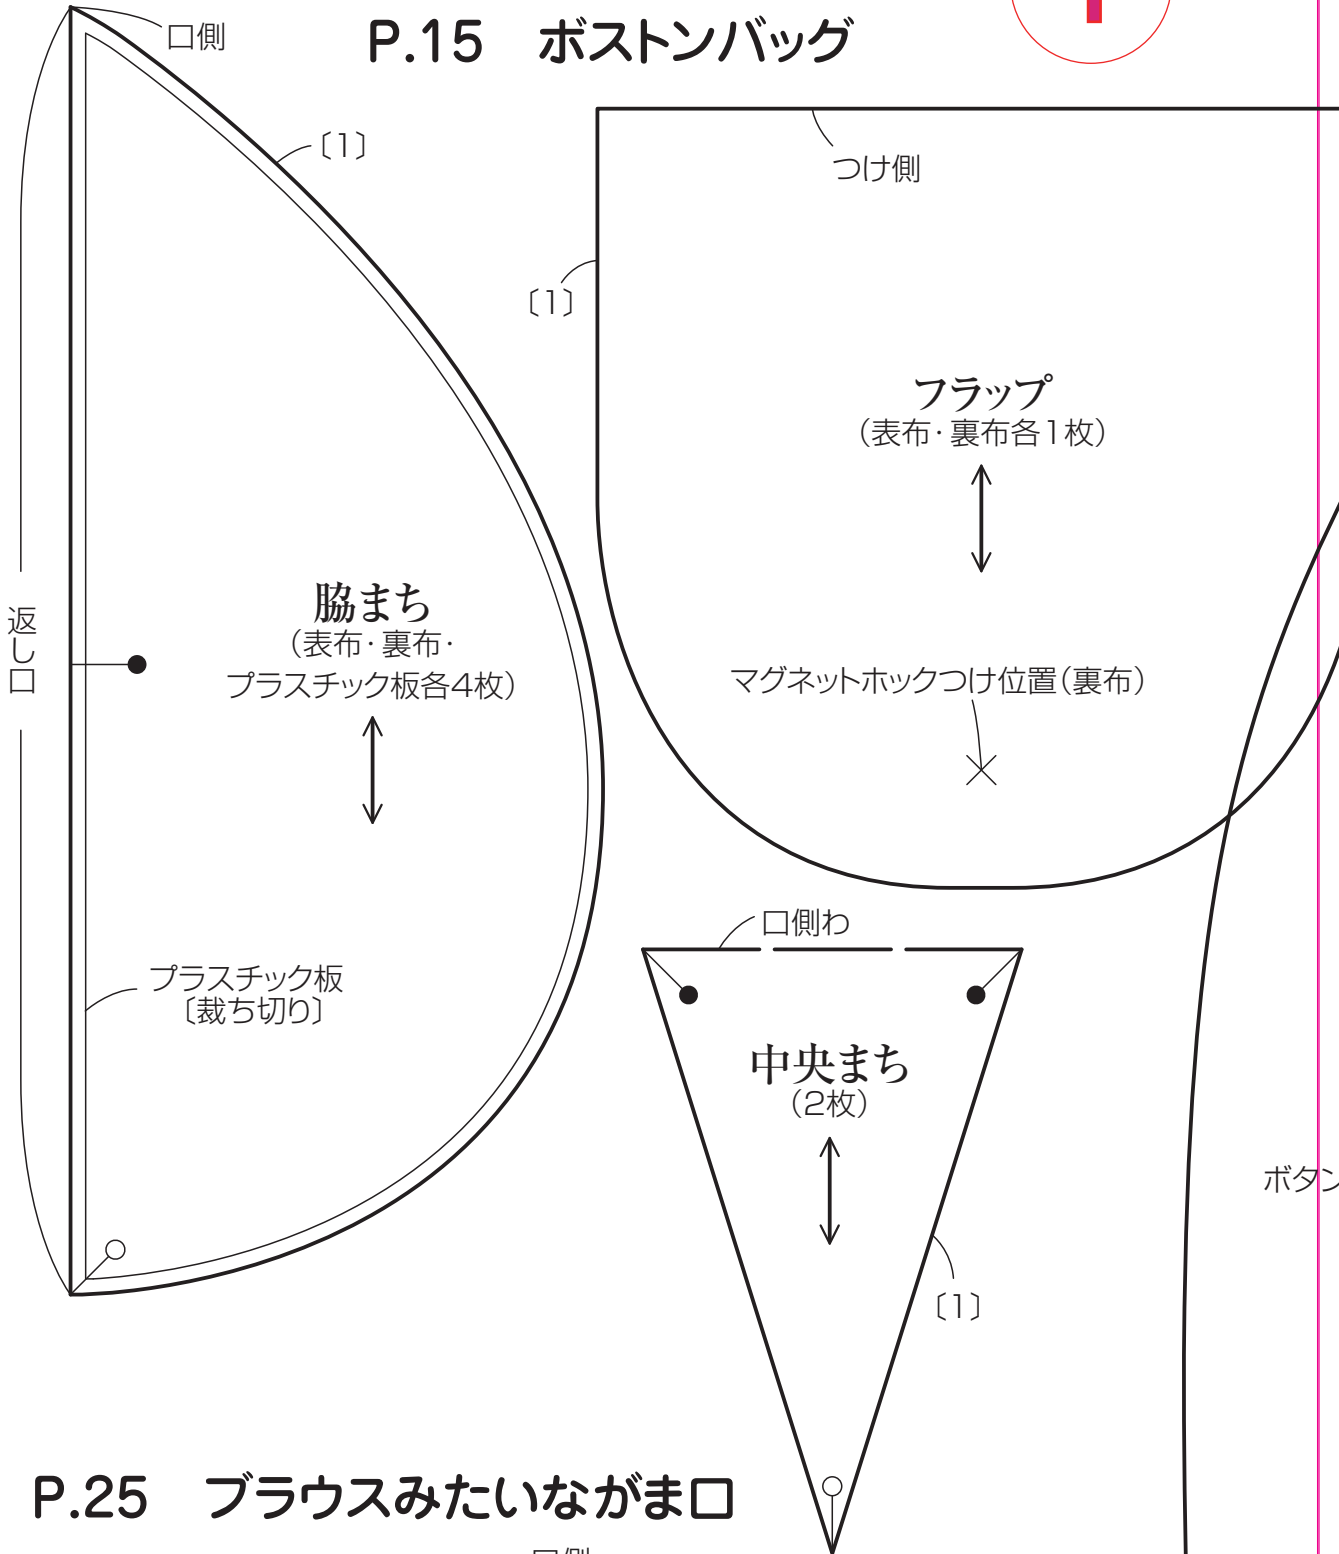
P.15　ボストンバッグ

口側

〔1〕

返し口

脇まち
（表布・裏布・プラスチック板各4枚）

プラスチック板
〔裁ち切り〕

つけ側

〔1〕

フラップ
（表布・裏布各1枚）

マグネットホックつけ位置（裏布）

口側わ

中央まち
（2枚）

〔1〕

ボタン

P.25　ブラウスみたいながま口

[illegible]